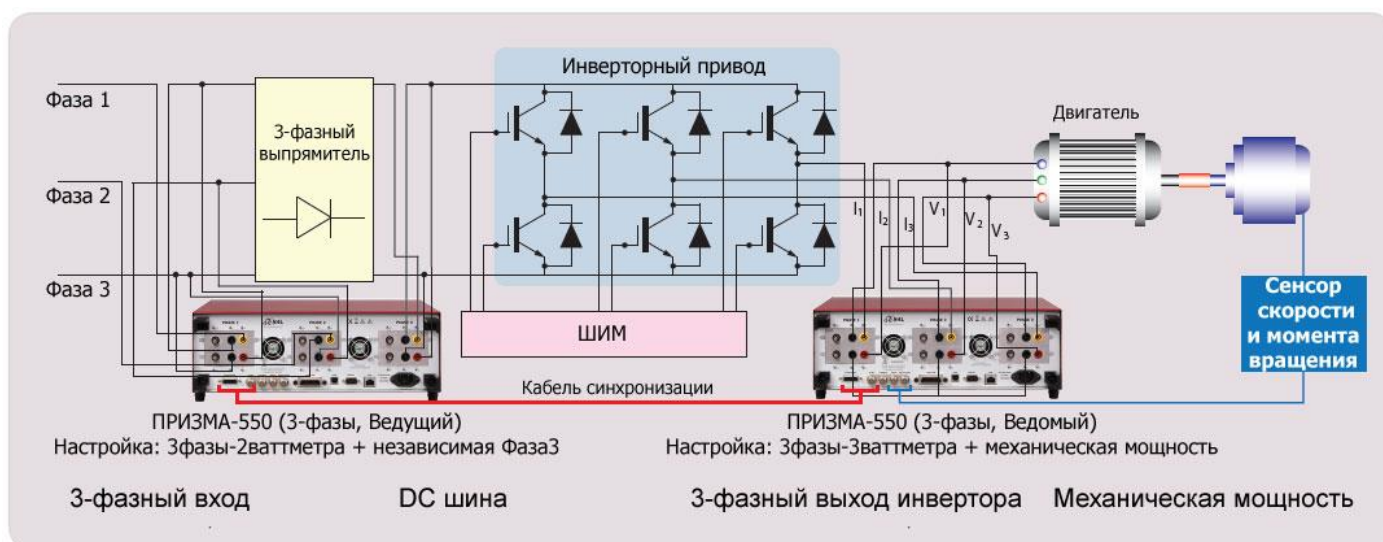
Инверторный привод

Фаза 1

Фаза 2

Фаза 3

3-фазный выпрямитель

Двигатель

$I_1$ $I_2$ $I_3$ $V_1$ $V_2$ $V_3$

ШИМ

Сенсор скорости и момента вращения

Кабель синхронизации

ПРИЗМА-550 (3-фазы, Ведущий)
Настройка: 3фазы-2ваттметра + независимая Фаза3

ПРИЗМА-550 (3-фазы, Ведомый)
Настройка: 3фазы-3ваттметра + механическая мощность

3-фазный вход

DC шина

3-фазный выход инвертора

Механическая мощность